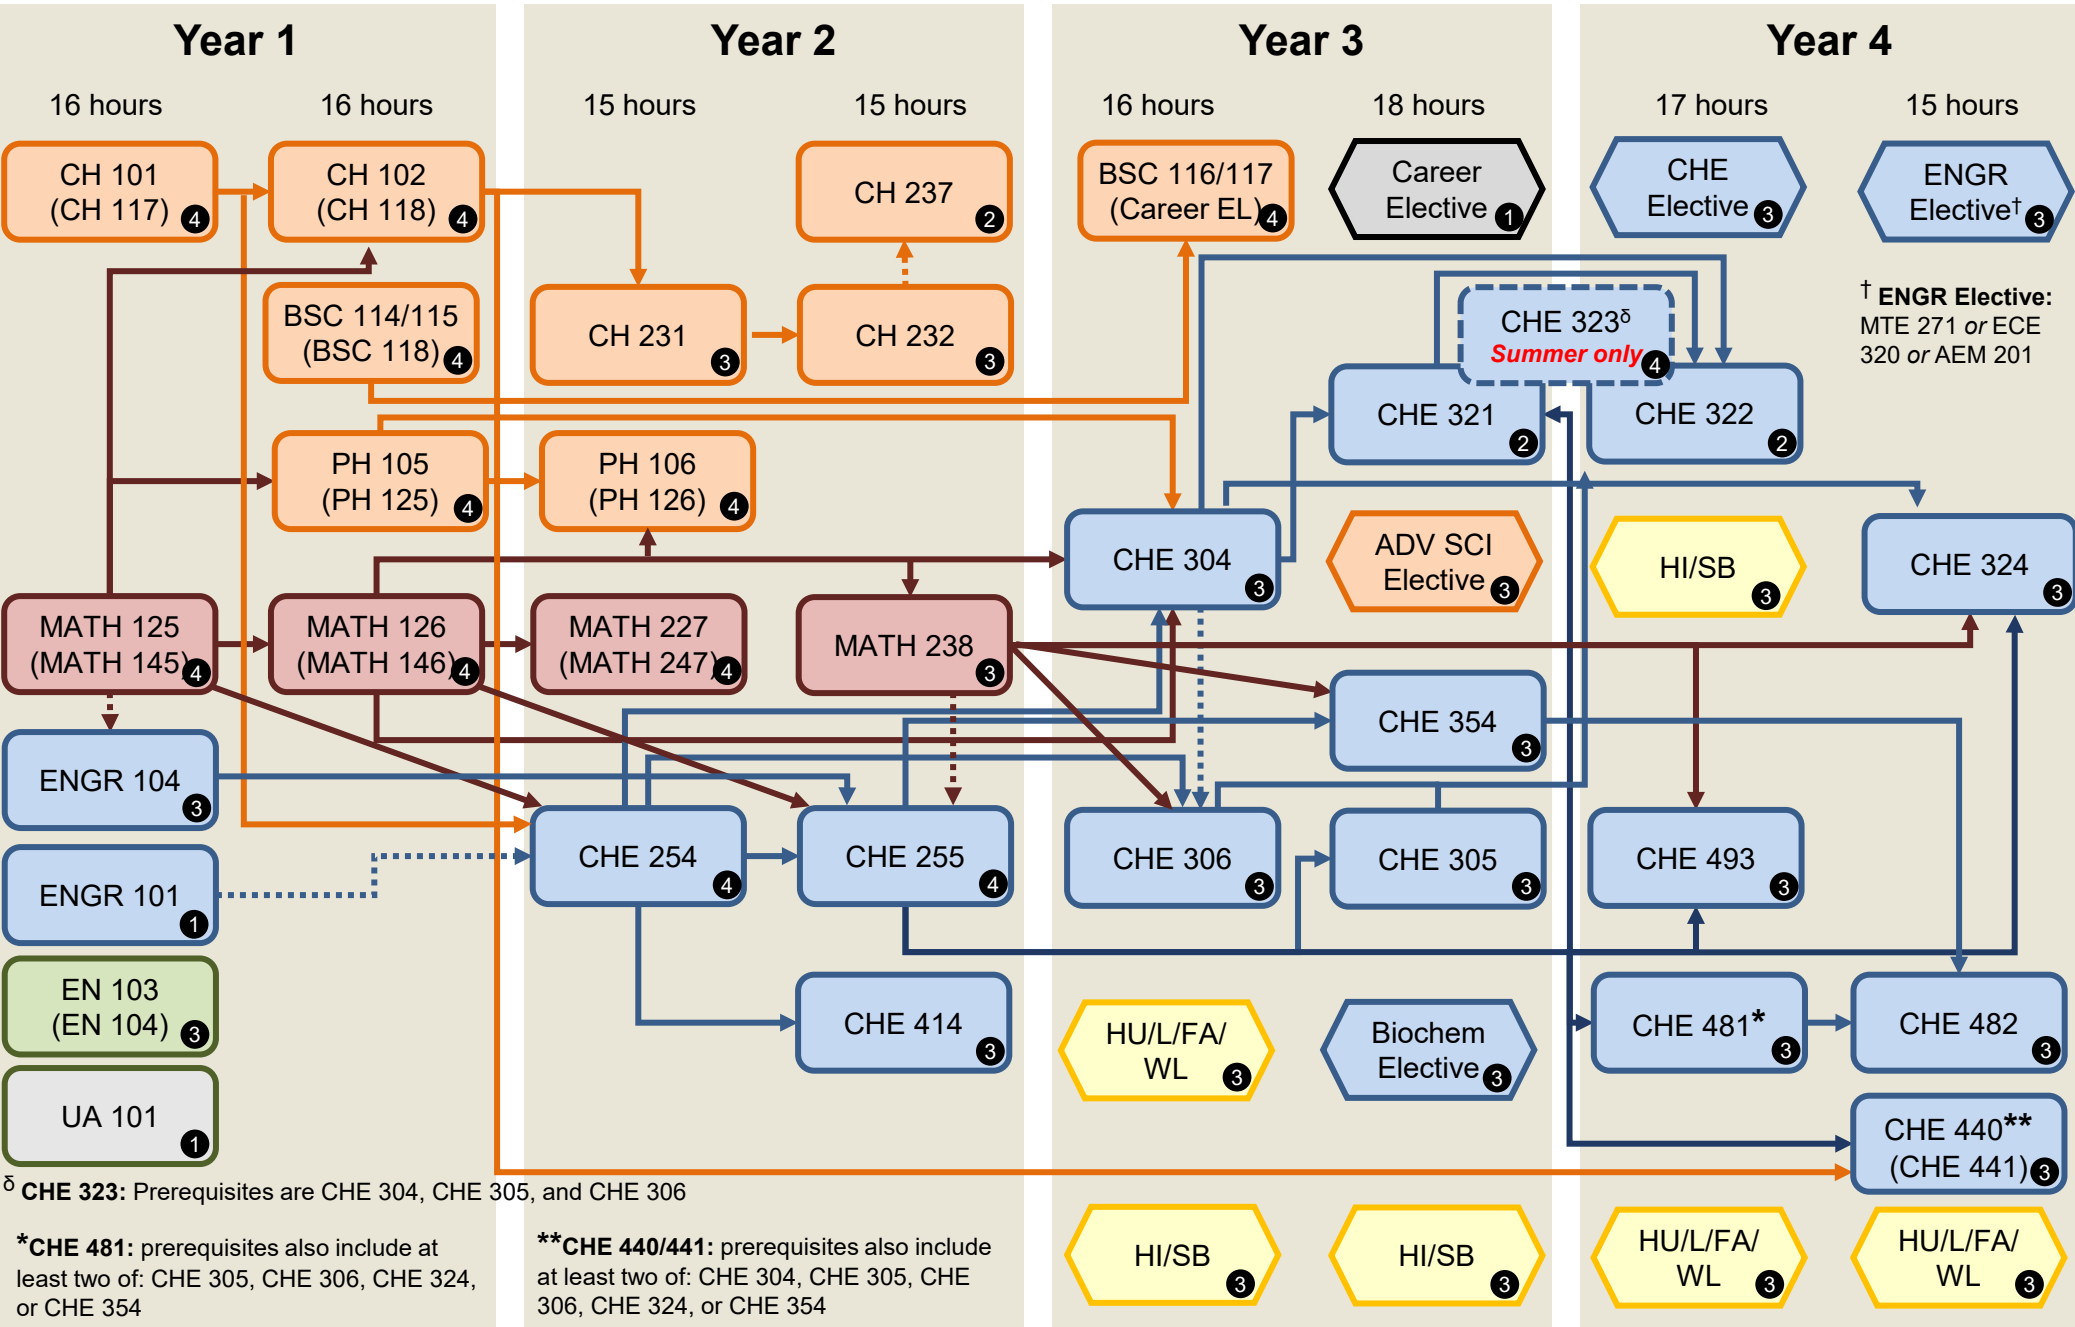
Year 1

16 hours

16 hours

CH 101 (CH 117) 4

CH 102 (CH 118) 4

BSC 114/115 (BSC 118) 4

PH 105 (PH 125) 4

MATH 125 (MATH 145) 4

MATH 126 (MATH 146) 4

ENGR 104 3

ENGR 101 1

EN 103 (EN 104) 3

UA 101 1

Year 2

15 hours

15 hours

CH 237 2

CH 231 3

CH 232 3

PH 106 (PH 126) 4

MATH 227 (MATH 247) 4

MATH 238 3

CHE 254 4

CHE 255 4

CHE 414 3

Year 3

16 hours

18 hours

BSC 116/117 (Career EL) 4

Career Elective 1

CHE 323$^{\delta}$ Summer only 4

CHE 321 2

CHE 304 3

ADV SCI Elective 3

CHE 354 3

CHE 306 3

CHE 305 3

HU/L/FA/ WL 3

Biochem Elective 3

HI/SB 3

HI/SB 3

Year 4

17 hours

15 hours

CHE Elective 3

ENGR Elective† 3

† ENGR Elective: MTE 271 or ECE 320 or AEM 201

CHE 322 2

HI/SB 3

CHE 324 3

CHE 493 3

CHE 481* 3

CHE 482 3

CHE 440** (CHE 441) 3

HU/L/FA/ WL 3

HU/L/FA/ WL 3

$^{\delta}$ CHE 323: Prerequisites are CHE 304, CHE 305, and CHE 306

*CHE 481: prerequisites also include at least two of: CHE 305, CHE 306, CHE 324, or CHE 354

**CHE 440/441: prerequisites also include at least two of: CHE 304, CHE 305, CHE 306, CHE 324, or CHE 354